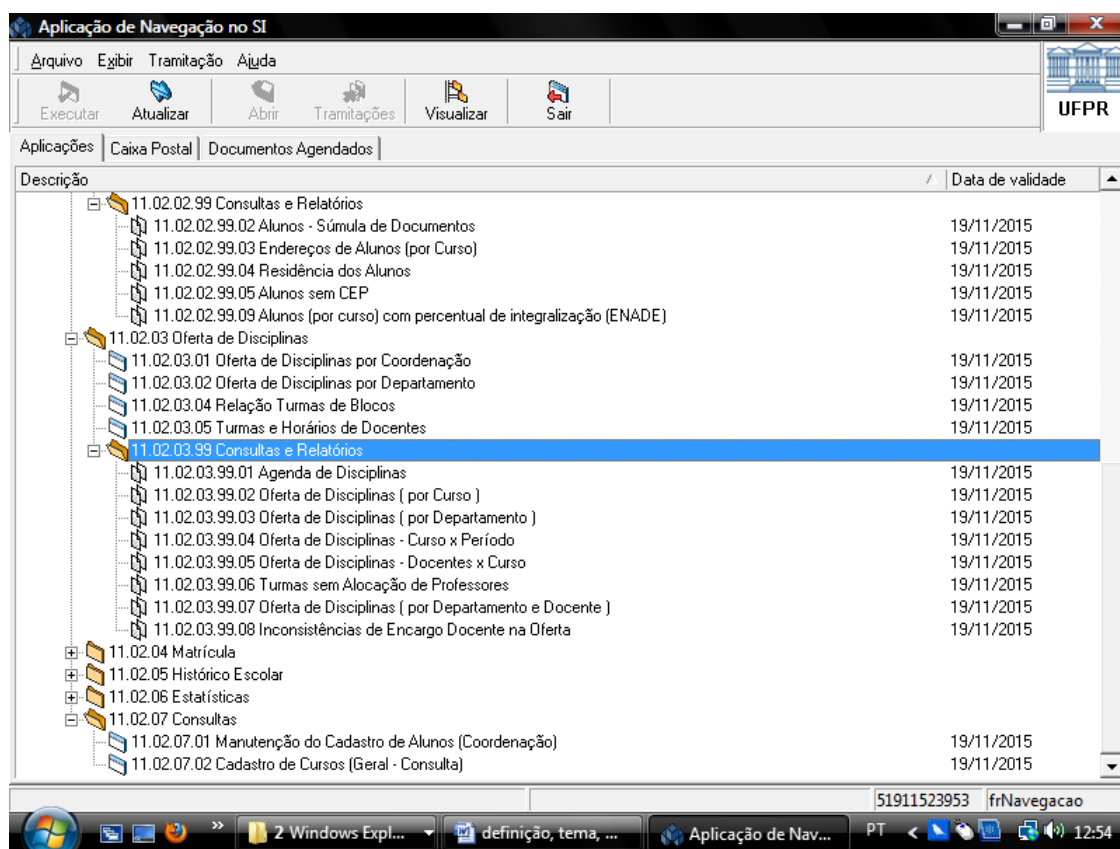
Aplicação de Navegação no SI

Arquivo Exibir Tramitação Ajuda

Executar Atualizar Abrir Tramitações Visualizar Sair

UFPR

Aplicações | Caixa Postal | Documentos Agendados

| Descrição | Data de validade |
|---|---|
| 11.02.02.99 Consultas e Relatórios | |
| 11.02.02.99.02 Alunos - Súmula de Documentos | 19/11/2015 |
| 11.02.02.99.03 Endereços de Alunos (por Curso) | 19/11/2015 |
| 11.02.02.99.04 Residência dos Alunos | 19/11/2015 |
| 11.02.02.99.05 Alunos sem CEP | 19/11/2015 |
| 11.02.02.99.09 Alunos (por curso) com percentual de integralização (ENADE) | 19/11/2015 |
| 11.02.03 Oferta de Disciplinas | |
| 11.02.03.01 Oferta de Disciplinas por Coordenação | 19/11/2015 |
| 11.02.03.02 Oferta de Disciplinas por Departamento | 19/11/2015 |
| 11.02.03.04 Relação Turmas de Blocos | 19/11/2015 |
| 11.02.03.05 Turmas e Horários de Docentes | 19/11/2015 |
| 11.02.03.99 Consultas e Relatórios | |
| 11.02.03.99.01 Agenda de Disciplinas | 19/11/2015 |
| 11.02.03.99.02 Oferta de Disciplinas ( por Curso ) | 19/11/2015 |
| 11.02.03.99.03 Oferta de Disciplinas ( por Departamento ) | 19/11/2015 |
| 11.02.03.99.04 Oferta de Disciplinas - Curso x Período | 19/11/2015 |
| 11.02.03.99.05 Oferta de Disciplinas - Docentes x Curso | 19/11/2015 |
| 11.02.03.99.06 Turmas sem Alocação de Professores | 19/11/2015 |
| 11.02.03.99.07 Oferta de Disciplinas ( por Departamento e Docente ) | 19/11/2015 |
| 11.02.03.99.08 Inconsistências de Encargo Docente na Oferta | 19/11/2015 |
| 11.02.04 Matrícula | |
| 11.02.05 Histórico Escolar | |
| 11.02.06 Estatísticas | |
| 11.02.07 Consultas | |
| 11.02.07.01 Manutenção do Cadastro de Alunos (Coordenação) | 19/11/2015 |
| 11.02.07.02 Cadastro de Cursos (Geral - Consulta) | 19/11/2015 |

51911523953 frNavegacao

2 Windows Expl... definição, tema, ... Aplicação de Nav... PT 12:54